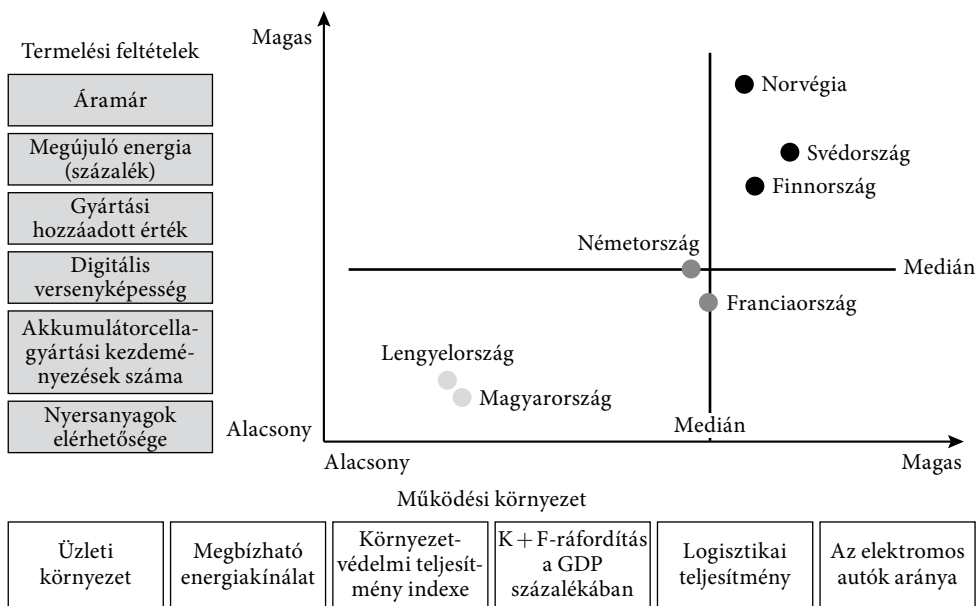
Termelési feltételek

Áramár

Megújuló energia (százalék)

Gyártási hozzáadott érték

Digitális versenyképesség

Akkumulátorcella-gyártási kezdeményezések száma

Nyersanyagok elérhetősége

Magas

Alacsony

Norvégia

Svédország

Finnország

Németország

Medián

Franciaország

Lengyelország

Magyarország

Medián

Alacsony

Magas

Működési környezet

| Üzleti környezet | Megbízható energiakínálat | Környezetvédelmi teljesítmény indexe | K + F-ráfordítás a GDP százalékában | Logisztikai teljesítmény | Az elektromos autók aránya |
|---|---|---|---|---|---|